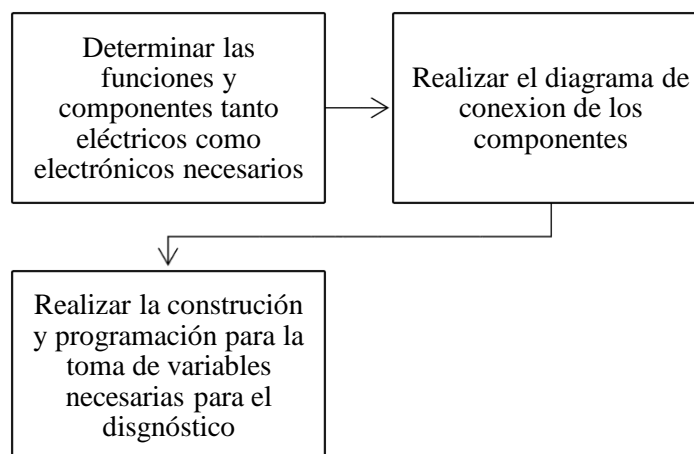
Determinar las funciones y componentes tanto eléctricos como electrónicos necesarios

Realizar el diagrama de conexion de los componentes

Realizar la construción y programación para la toma de variables necesarias para el disgnóstico